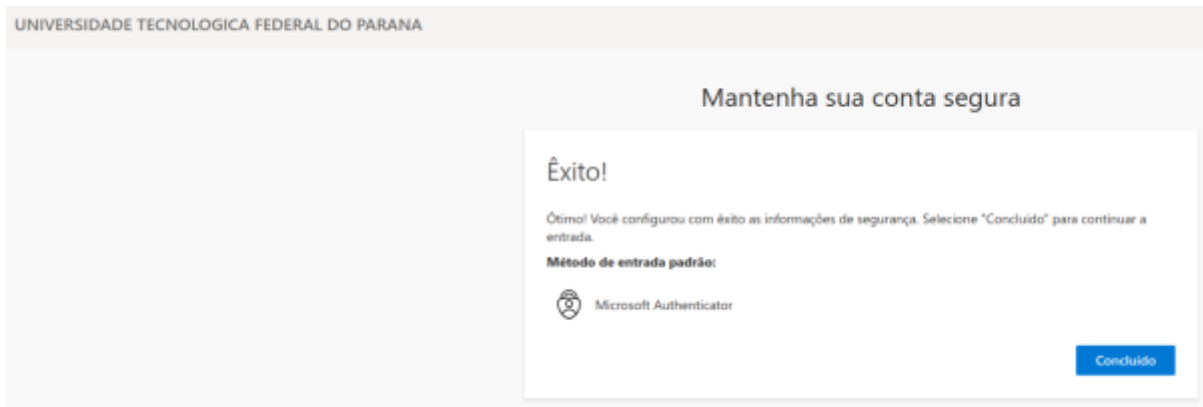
UNIVERSIDADE TECNOLOGICA FEDERAL DO PARANA

Mantenha sua conta segura

Êxito!

Ótimo! Você configurou com êxito as informações de segurança. Selecione "Concluído" para continuar a entrada.

Método de entrada padrão:

Microsoft Authenticator

Concluído